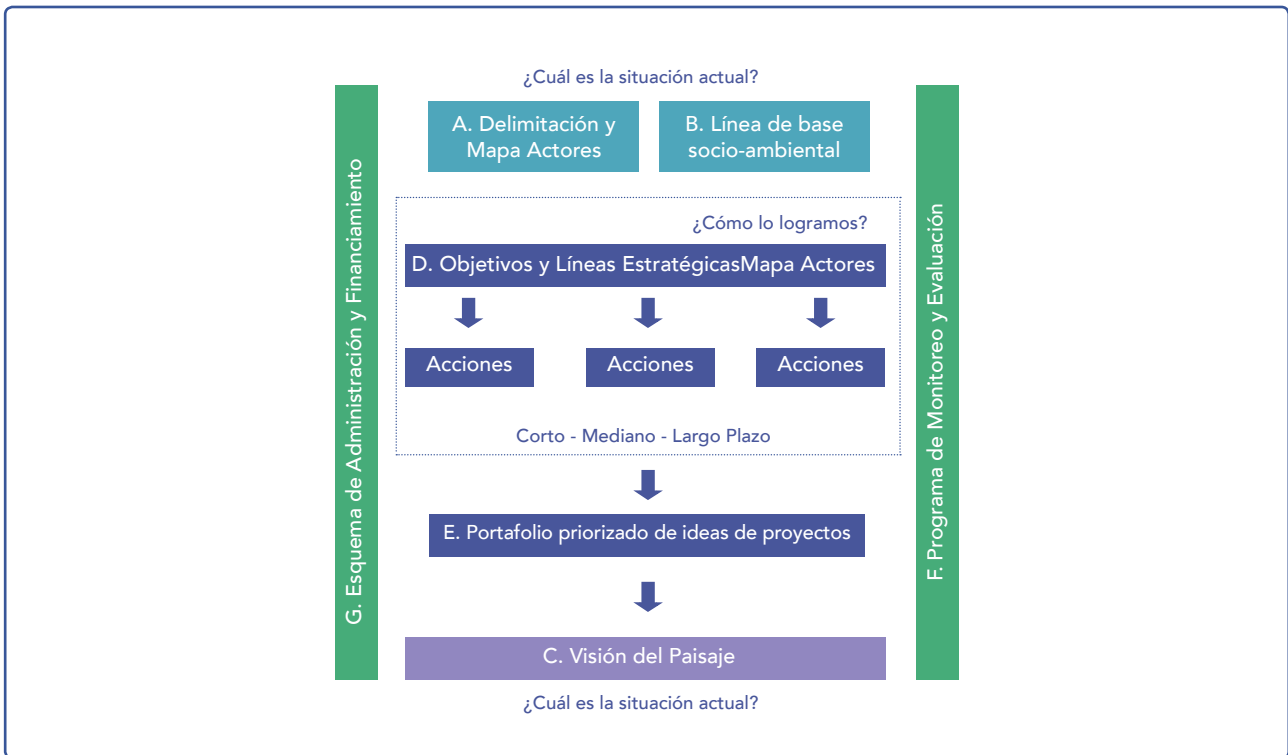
¿Cuál es la situación actual?

A. Delimitación y Mapa Actores

B. Línea de base socio-ambiental

¿Cómo lo logramos?

D. Objetivos y Líneas EstratégicasMapa Actores

Acciones

Acciones

Acciones

Corto - Mediano - Largo Plazo

E. Portafolio priorizado de ideas de proyectos

C. Visión del Paisaje

¿Cuál es la situación actual?

G. Esquema de Administración y Financiamiento

F. Programa de Monitoreo y Evaluación